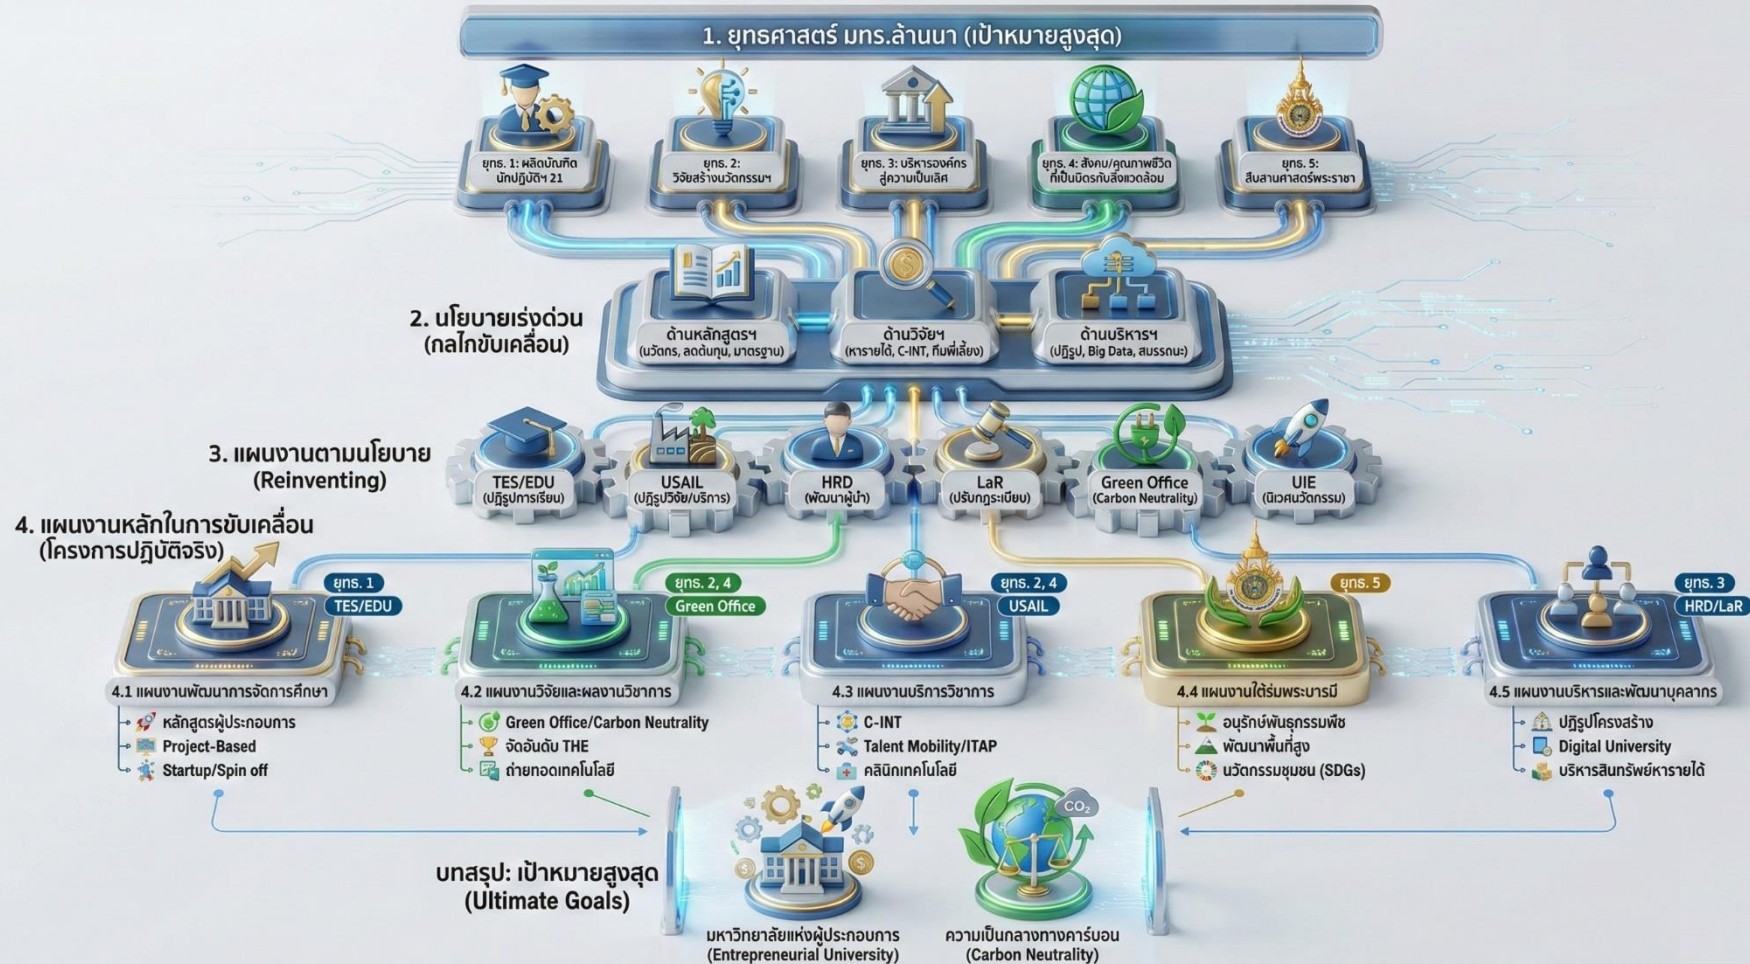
1. ยุทธศาสตร์ มทร.ล้านนา (เป้าหมายสูงสุด)

ยุทธ. 1: ผลิตบัณฑิต นักปฏิบัติฯ 21

ยุทธ. 2: วิจัยสร้างนวัตกรรมฯ

ยุทธ. 3: บริหารองค์กร สู่ความเป็นเลิศ

ยุทธ. 4: สังคม/คุณภาพชีวิต ที่เป็นมิตรกับสิ่งแวดล้อม

ยุทธ. 5: สืบสานศาสตร์พระราชา

2. นโยบายเร่งด่วน (กลไกขับเคลื่อน)

ด้านหลักสูตรฯ (นวัตกร, ลดต้นทุน, มาตรฐาน)

ด้านวิจัยฯ (หารายได้, C-INT, ทีมพี่เลี้ยง)

ด้านบริหารฯ (ปฏิรูป, Big Data, สมรรถนะ)

3. แผนงานตามนโยบาย (Reinventing)

TES/EDU (ปฏิรูปการเรียน)

USAIL (ปฏิรูปวิจัย/บริการ)

HRD (พัฒนาผู้นำ)

LaR (ปรับกฎระเบียบ)

Green Office (Carbon Neutrality)

UIE (นิเวศนวัตกรรม)

4. แผนงานหลักในการขับเคลื่อน (โครงการปฏิบัติจริง)

ยุทธ. 1
TES/EDU

4.1 แผนงานพัฒนาการจัดการศึกษา
หลักสูตรผู้ประกอบการ
Project-Based
Startup/Spin off

ยุทธ. 2, 4
Green Office

4.2 แผนงานวิจัยและผลงานวิชาการ
Green Office/Carbon Neutrality
จัดอันดับ THE
ถ่ายทอดเทคโนโลยี

ยุทธ. 2, 4
USAIL

4.3 แผนงานบริการวิชาการ
C-INT
Talent Mobility/ITAP
คลินิกเทคโนโลยี

ยุทธ. 5

4.4 แผนงานใต้ร่มพระบารมี
อนุรักษ์พันธุกรรมพืช
พัฒนาพื้นที่สูง
นวัตกรรมชุมชน (SDGs)

ยุทธ. 3
HRD/LaR

4.5 แผนงานบริหารและพัฒนาบุคลากร
ปฏิรูปโครงสร้าง
Digital University
บริหารสินทรัพย์หารายได้

บทสรุป: เป้าหมายสูงสุด (Ultimate Goals)

$CO_2$

มหาวิทยาลัยแห่งผู้ประกอบการ (Entrepreneurial University)

ความเป็นกลางทางคาร์บอน (Carbon Neutrality)